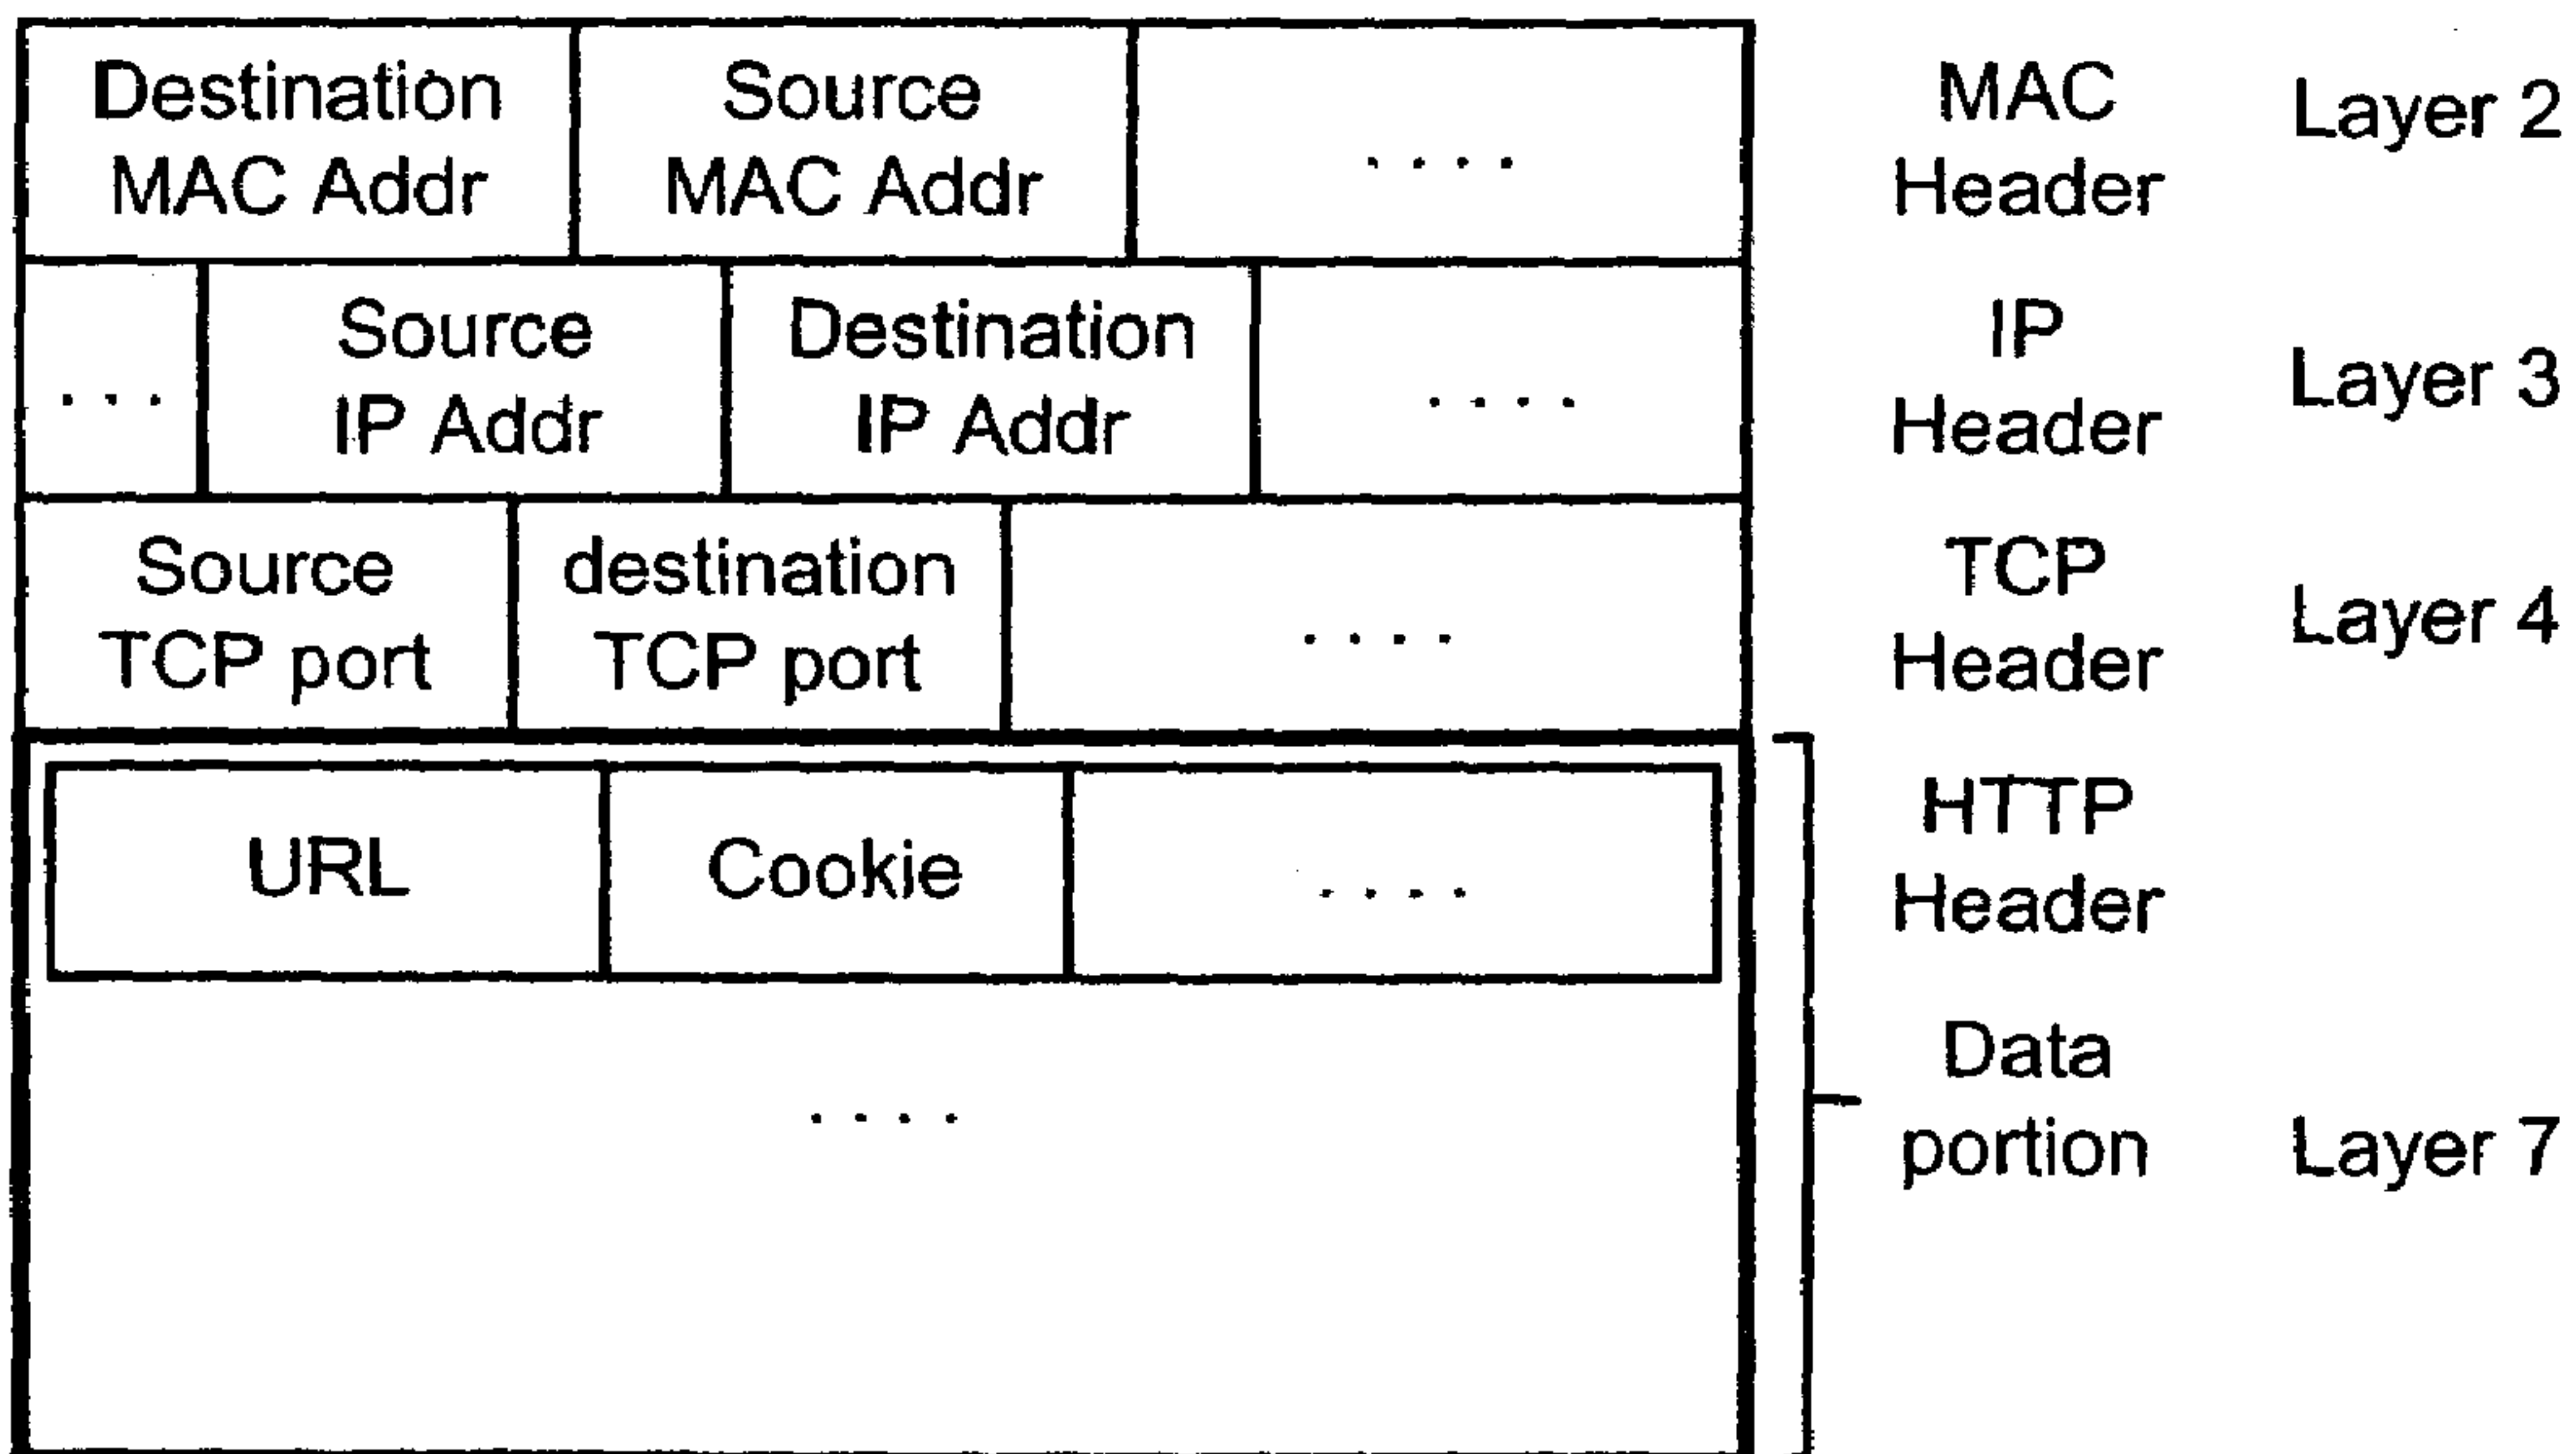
| Destination MAC Addr | Source MAC Addr | .... |
|---|---|---|

MAC Header Layer 2

| ... | Source IP Addr | Destination IP Addr | .... |
|---|---|---|---|

IP Header Layer 3

| Source TCP port | destination TCP port | .... |
|---|---|---|

TCP Header Layer 4

| URL | Cookie | .... |
|---|---|---|

HTTP Header

....

Data portion Layer 7